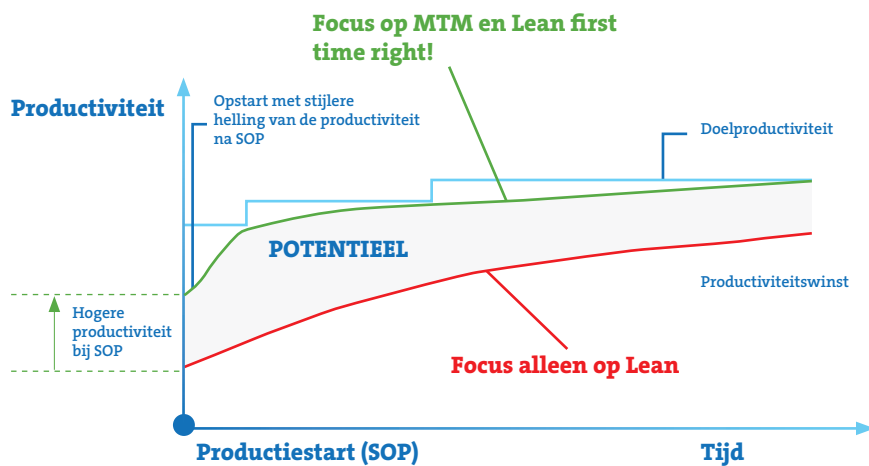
Focus op MTM en Lean first time right!

Productiviteit

Opstart met stijlere helling van de productiviteit na SOP

Doelproductiviteit

POTENTIEEL

Productiviteitswinst

Hogere productiviteit bij SOP

Focus alleen op Lean

Productiestart (SOP)

Tijd